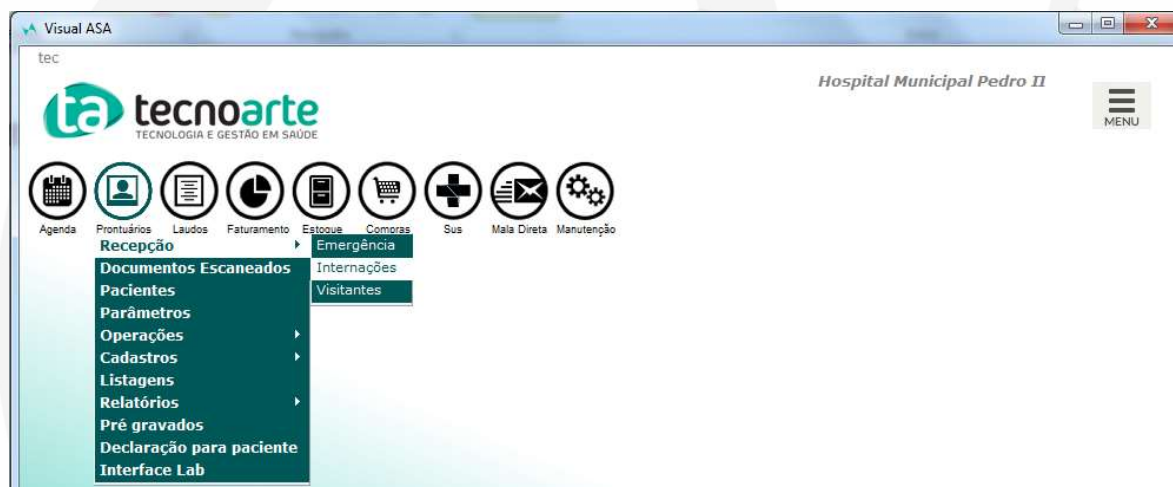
Visual ASA

tec

Hospital Municipal Pedro II

MENU

ta tecnoarte
TECNOLOGIA E GESTÃO EM SAÚDE

Agenda Prontuários Laudos Faturamento Estoque Compras Sus Mala Direta Manutenção

Recepção
Documentos Escaneados
Pacientes
Parâmetros
Operações
Cadastros
Listagens
Relatórios
Pré gravados
Declaração para paciente
Interface Lab

Emergência
Internações
Visitantes